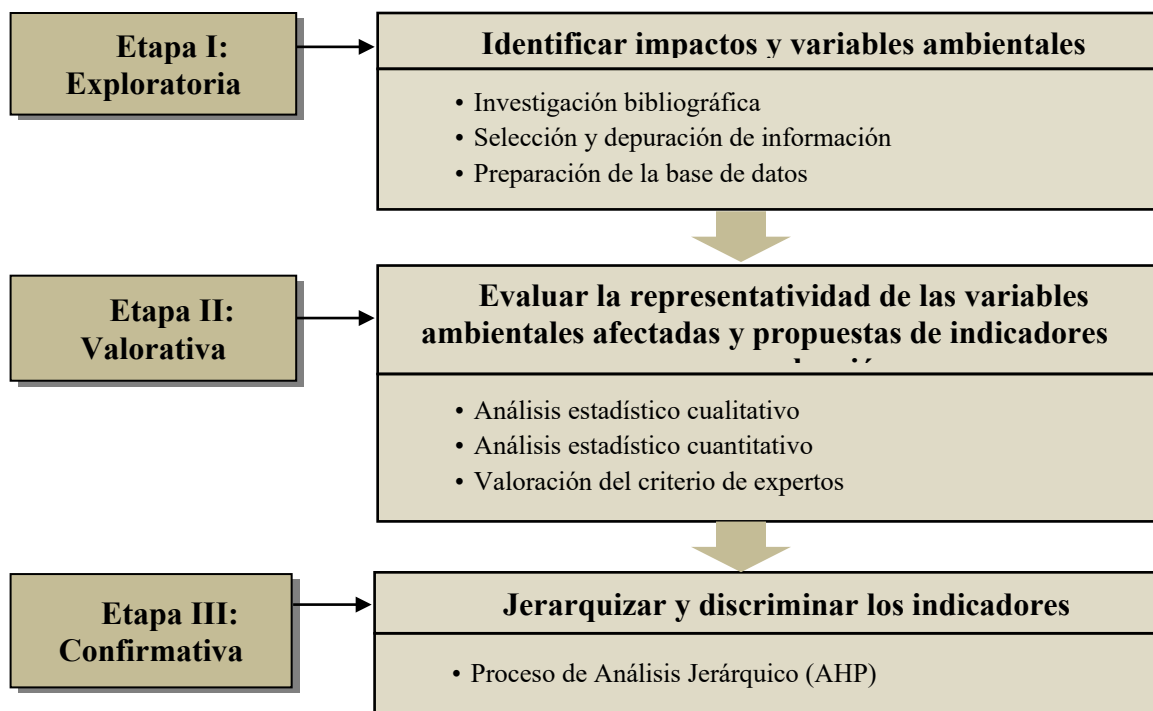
Etapa I: Exploratoria

Identificar impactos y variables ambientales

• Investigación bibliográfica
• Selección y depuración de información
• Preparación de la base de datos

Etapa II: Valorativa

Evaluar la representatividad de las variables ambientales afectadas y propuestas de indicadores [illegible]

• Análisis estadístico cualitativo
• Análisis estadístico cuantitativo
• Valoración del criterio de expertos

Etapa III: Confirmativa

Jerarquizar y discriminar los indicadores

• Proceso de Análisis Jerárquico (AHP)